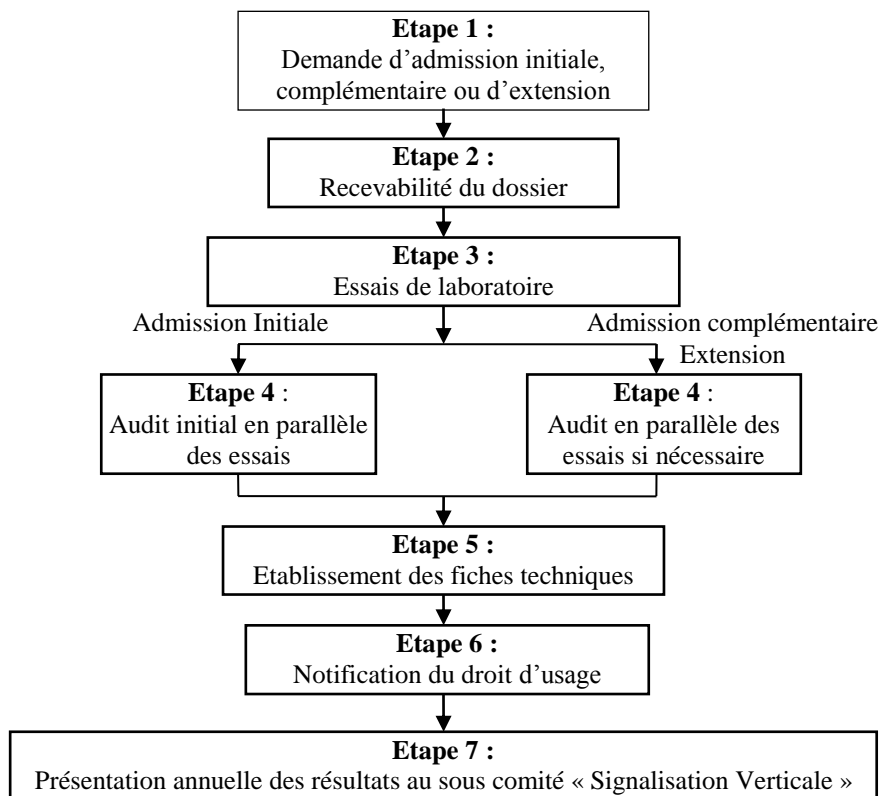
**Etape 1 :**
Demande d’admission initiale, complémentaire ou d’extension

**Etape 2 :**
Recevabilité du dossier

**Etape 3 :**
Essais de laboratoire

Admission Initiale

Admission complémentaire
Extension

**Etape 4** :
Audit initial en parallèle des essais

**Etape 4** :
Audit en parallèle des essais si nécessaire

**Etape 5 :**
Etablissement des fiches techniques

**Etape 6 :**
Notification du droit d’usage

**Etape 7 :**
Présentation annuelle des résultats au sous comité « Signalisation Verticale »